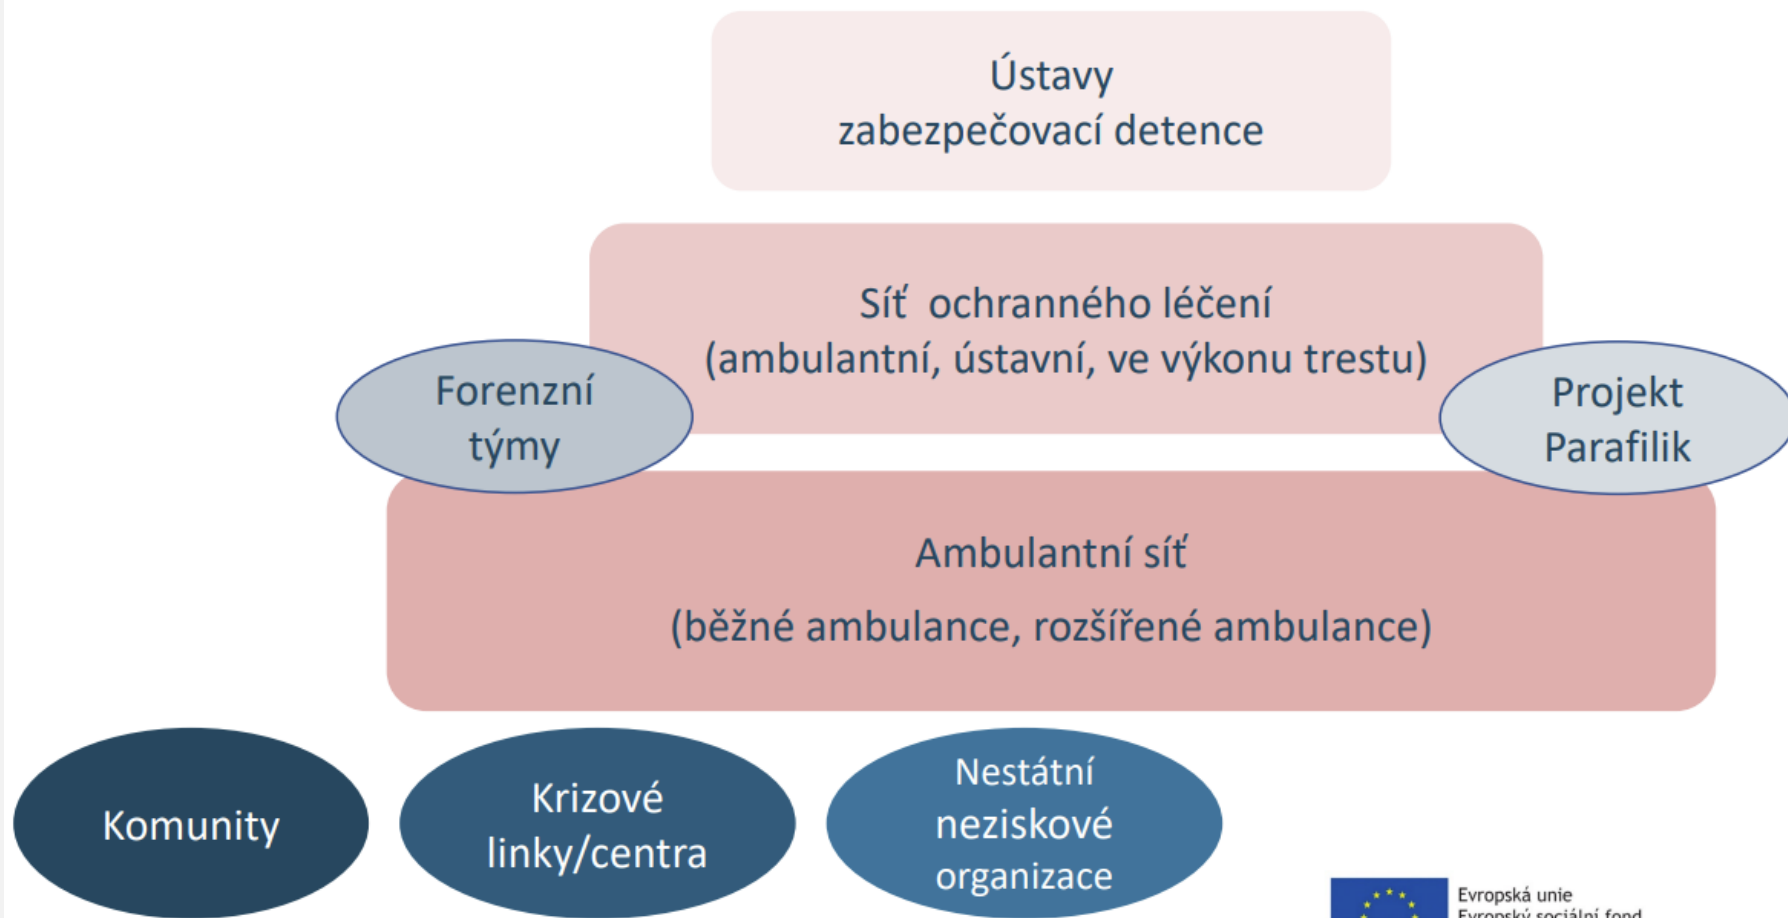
Ústavy
zabezpečovací detence

Síť ochranného léčení
(ambulantní, ústavní, ve výkonu trestu)

Forenzní týmy

Projekt Parafilik

Ambulantní síť
(běžné ambulance, rozšířené ambulance)

Komunity

Krizové linky/centra

Nestátní neziskové organizace

Evropská unie
Evropský sociální fond